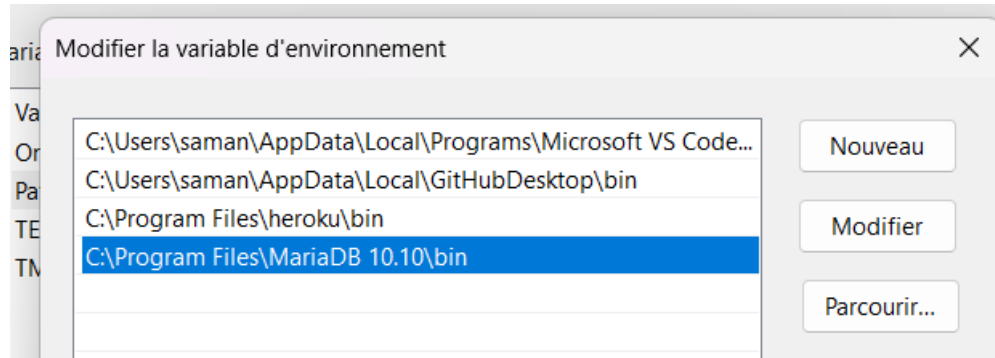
aria

Va
Or
Pa
TE
TM

Modifier la variable d'environnement

×

C:\Users\saman\AppData\Local\Programs\Microsoft VS Code...
C:\Users\saman\AppData\Local\GitHubDesktop\bin
C:\Program Files\heroku\bin
C:\Program Files\MariaDB 10.10\bin

Nouveau

Modifier

Parcourir...